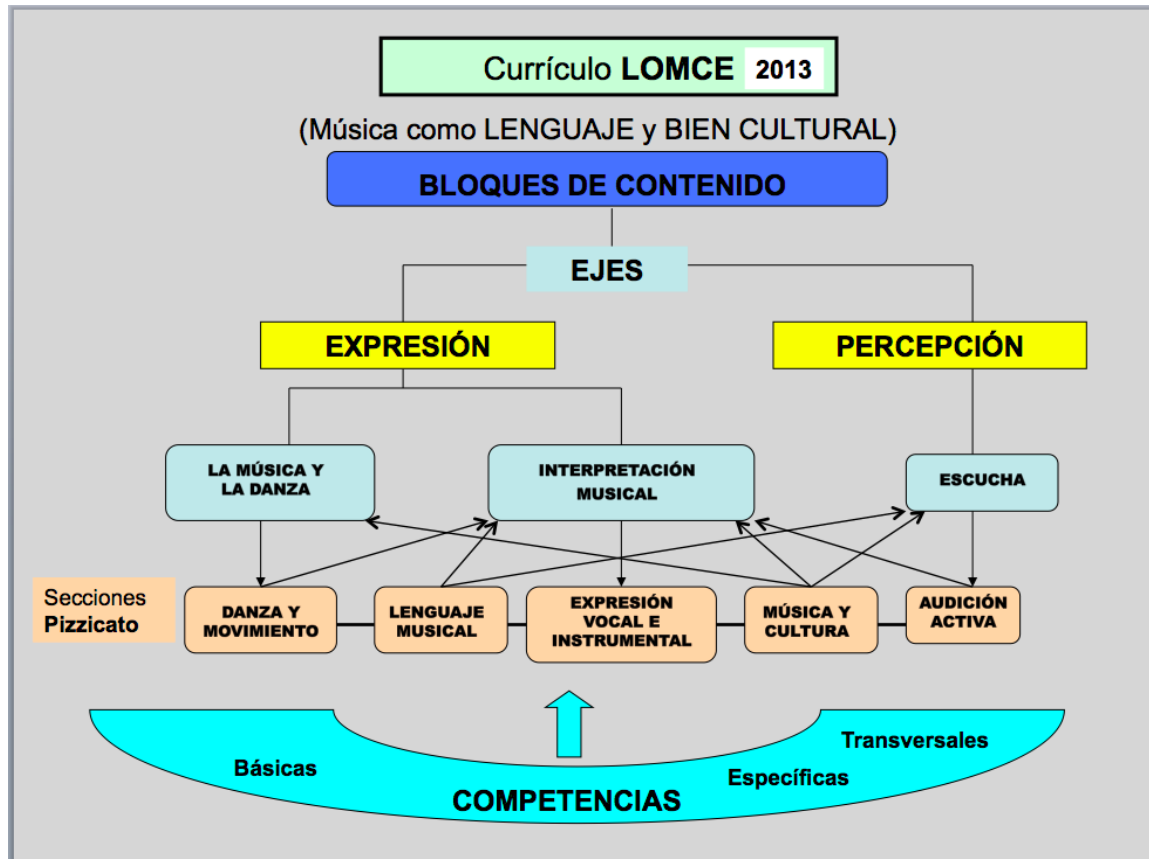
Currículo **LOMCE** 2013

(Música como LENGUAJE y BIEN CULTURAL)

BLOQUES DE CONTENIDO

EJES

EXPRESIÓN

PERCEPCIÓN

LA MÚSICA Y LA DANZA

INTERPRETACIÓN MUSICAL

ESCUCHA

Secciones Pizzicato

DANZA Y MOVIMIENTO

LENGUAJE MUSICAL

EXPRESIÓN VOCAL E INSTRUMENTAL

MÚSICA Y CULTURA

AUDICIÓN ACTIVA

Transversales

Básicas

Específicas

COMPETENCIAS